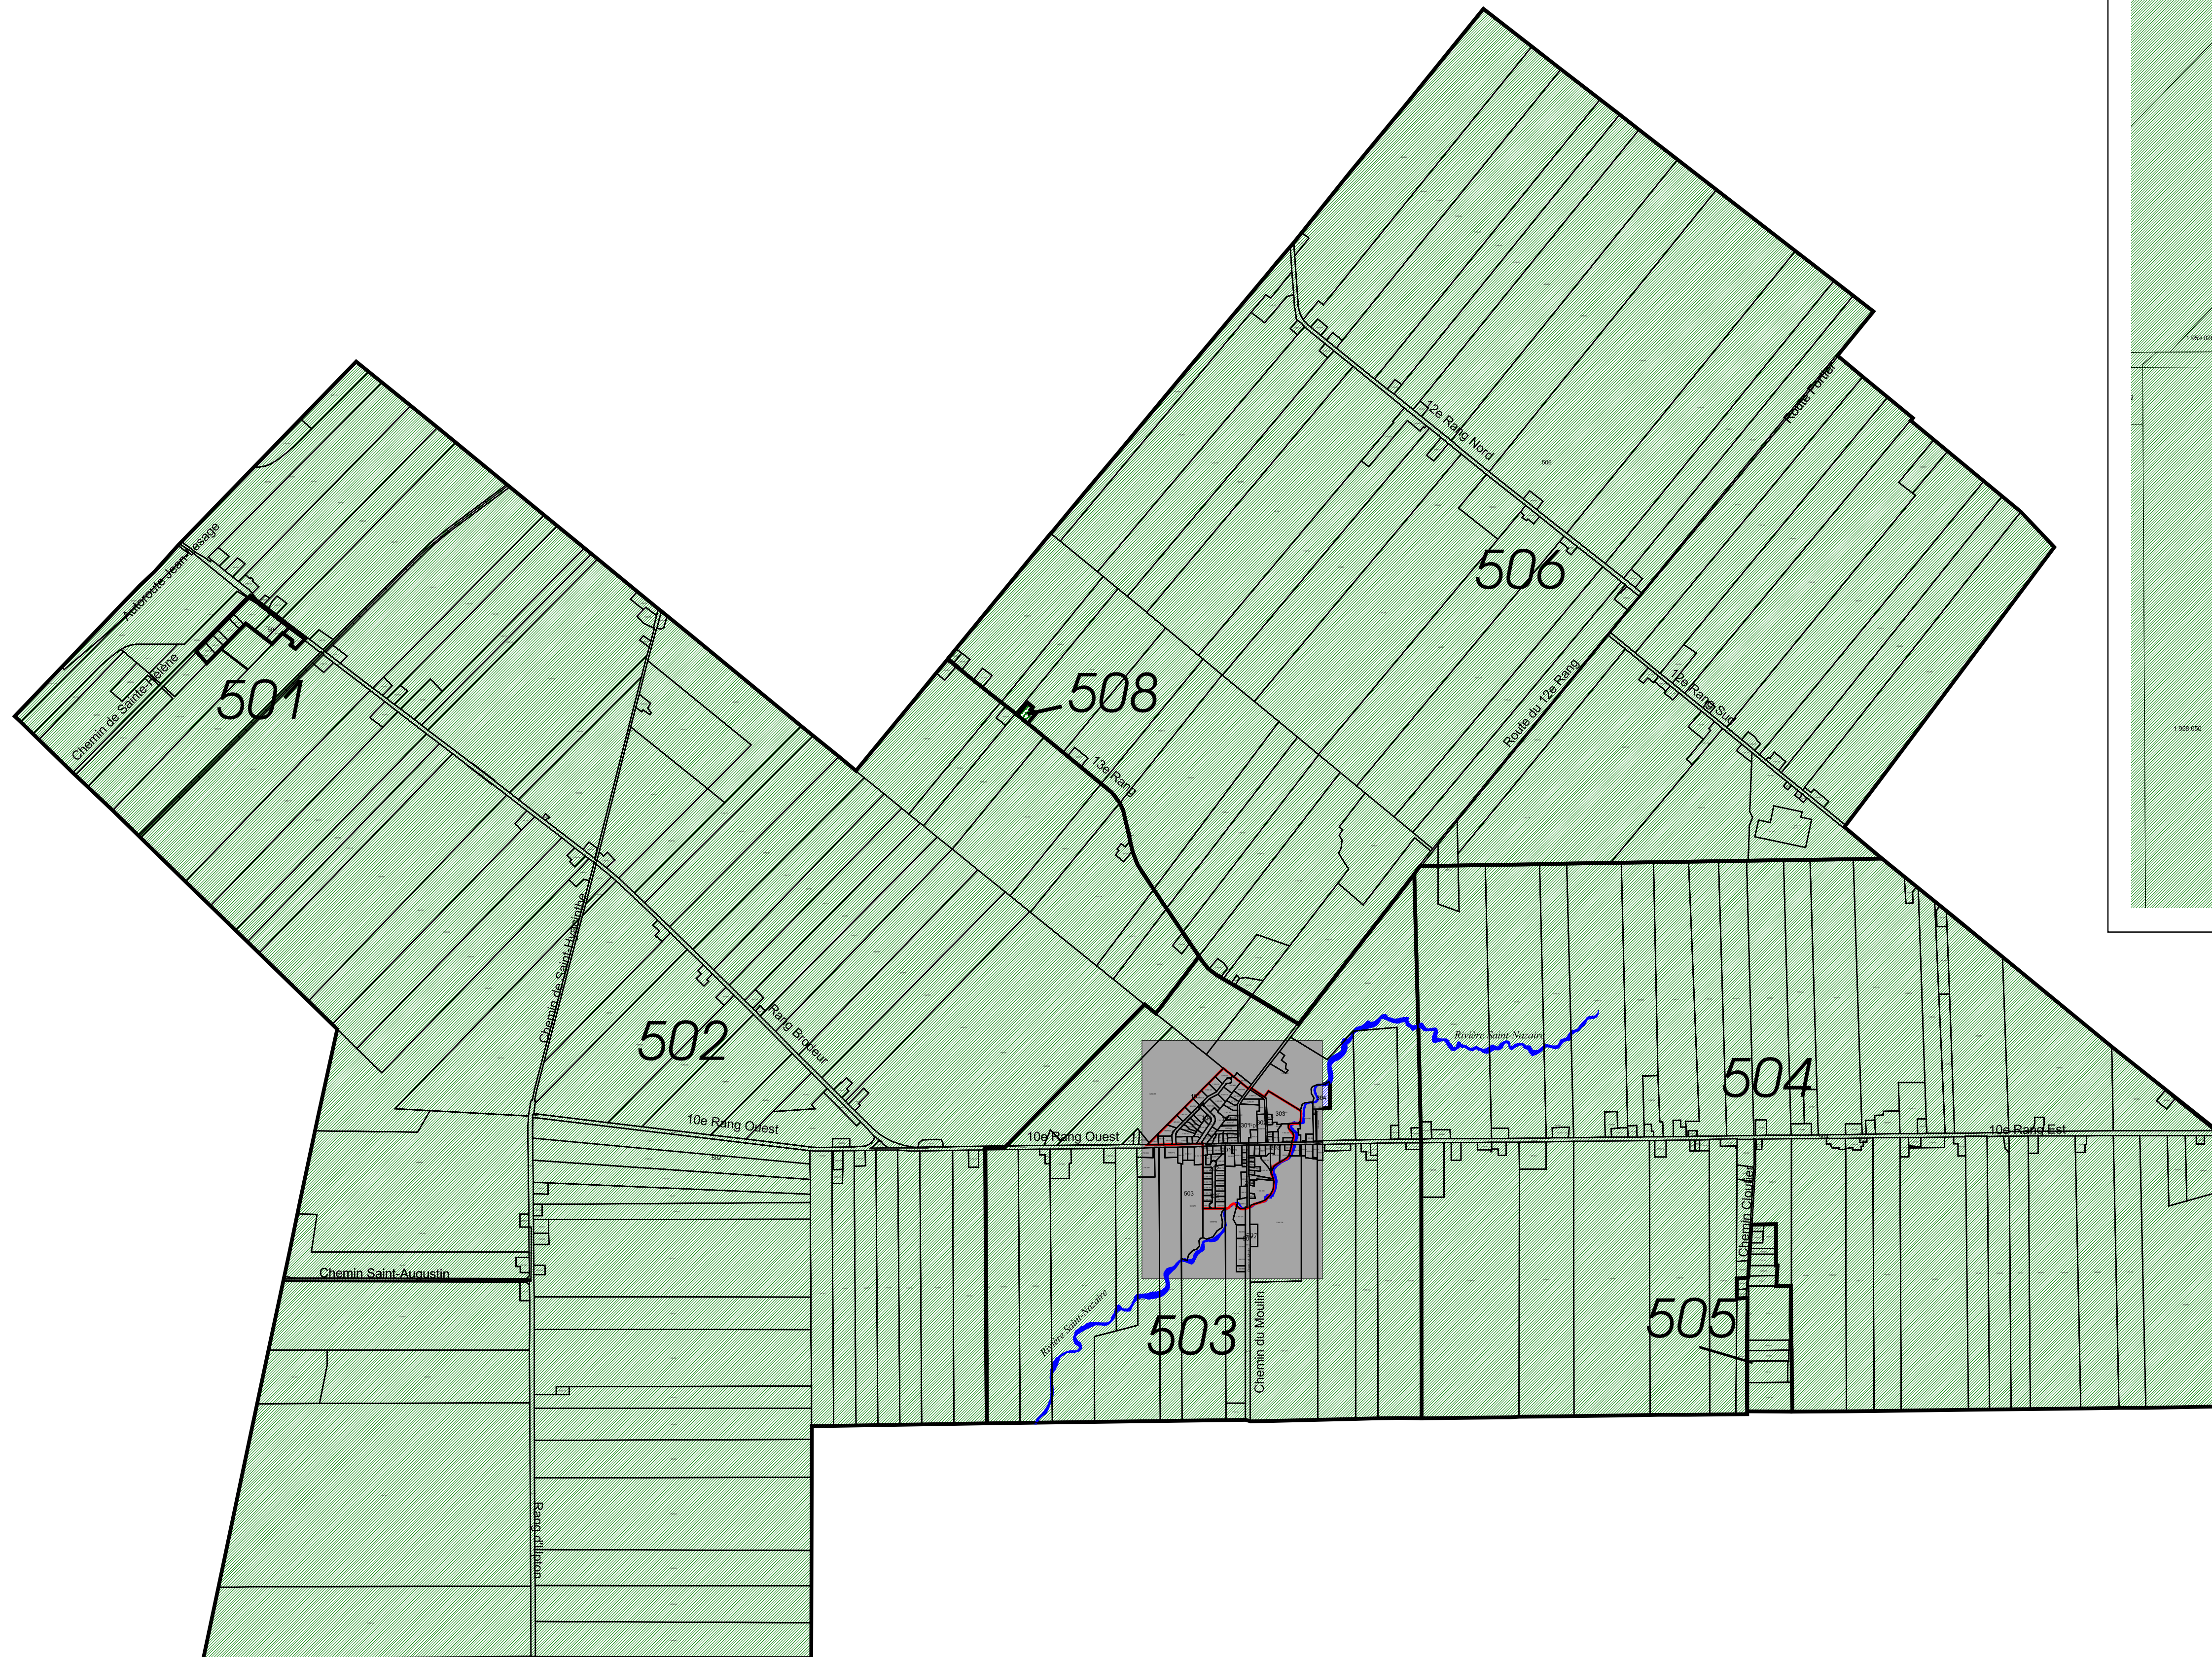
Route Porter

12e Rang Nord

506

508

13e Rang

Route du 12e Rang

12e Rang Sud

Autoroute Jean-Lesage

Chemin de Sainte-Hélène

501

Chemin de Saint-Hyacinthe

502

Rang Brodeur

10e Rang Ouest

10e Rang Ouest

Rivière Saint-Nazaire

504

10e Rang Est

Chemin Saint-Augustin

Rivière Saint-Nazaire

503

Chemin du Moulin

Chemin Cloutier

505

Rang d'Upton

1 959 020

1 958 050